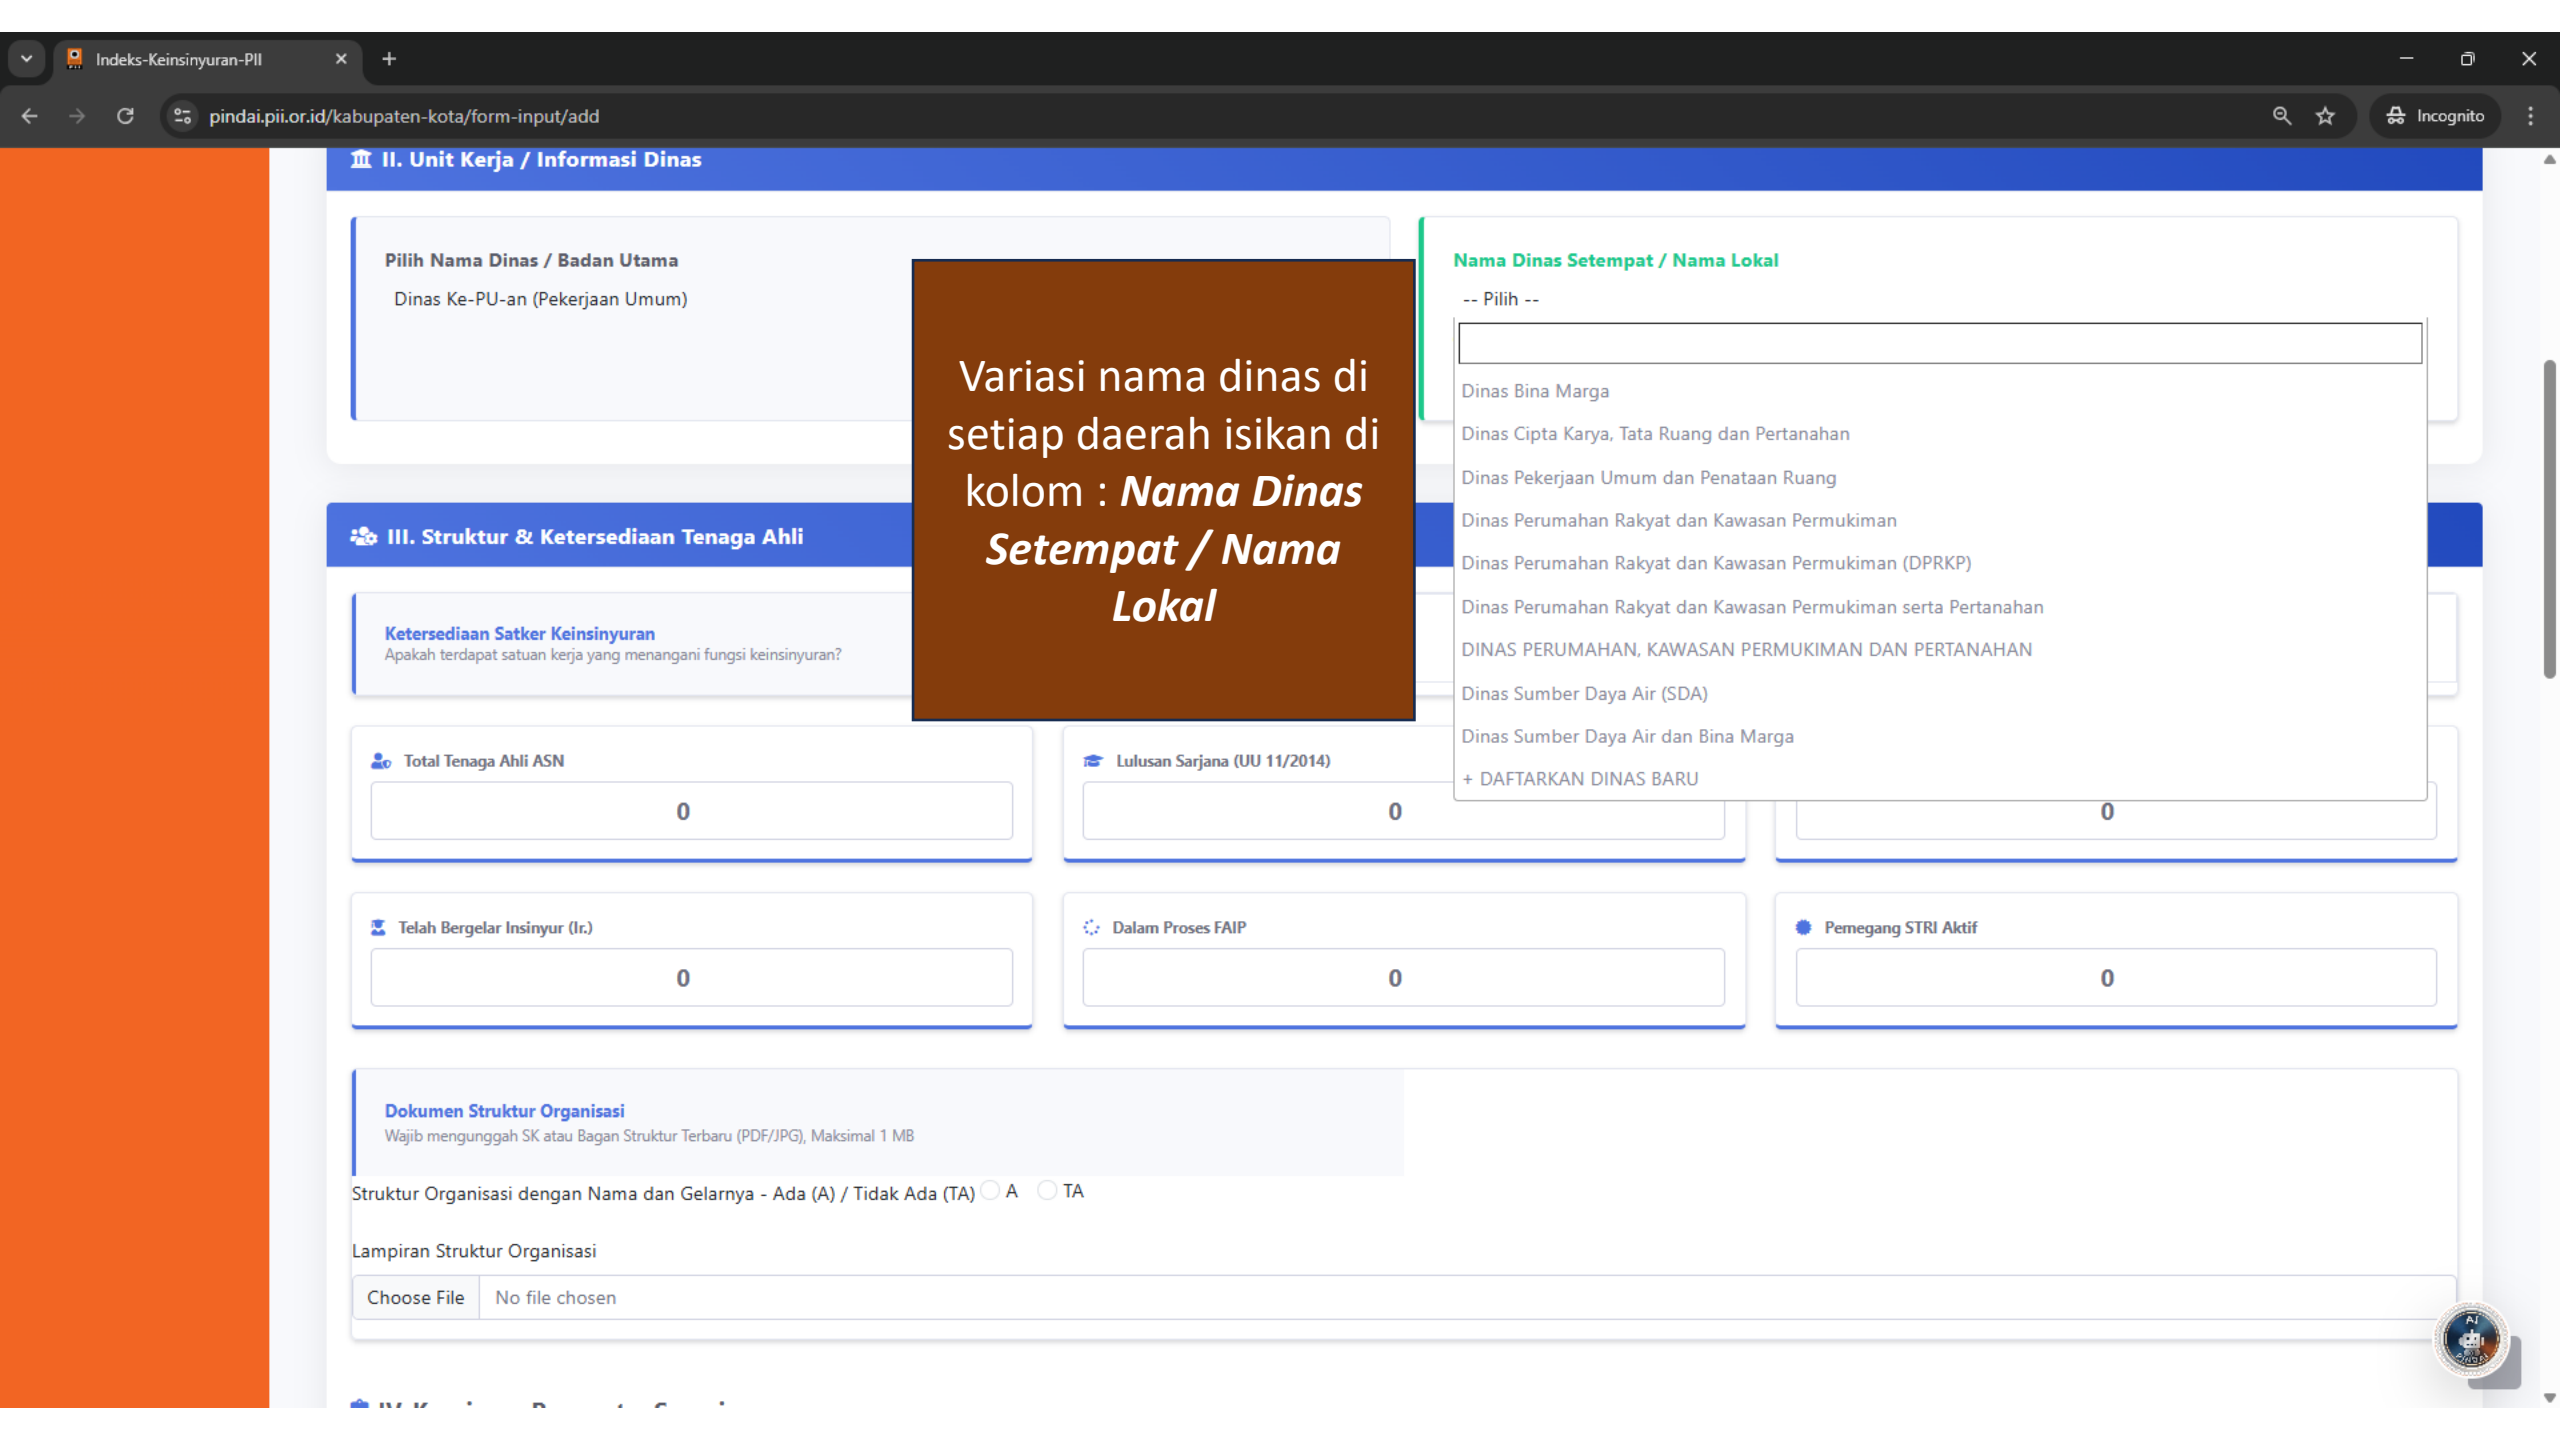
Indeks-Keinsinyuran-PII

pindai.pii.or.id/kabupaten-kota/form-input/add

Incognito

II. Unit Kerja / Informasi Dinas

Pilih Nama Dinas / Badan Utama

Dinas Ke-PU-an (Pekerjaan Umum)

Variasi nama dinas di setiap daerah isikan di kolom : ***Nama Dinas Setempat / Nama Lokal***

Nama Dinas Setempat / Nama Lokal

-- Pilih --

Dinas Bina Marga

Dinas Cipta Karya, Tata Ruang dan Pertanahan

Dinas Pekerjaan Umum dan Penataan Ruang

Dinas Perumahan Rakyat dan Kawasan Permukiman

Dinas Perumahan Rakyat dan Kawasan Permukiman (DPRKP)

Dinas Perumahan Rakyat dan Kawasan Permukiman serta Pertanahan

DINAS PERUMAHAN, KAWASAN PERMUKIMAN DAN PERTANAHAN

Dinas Sumber Daya Air (SDA)

Dinas Sumber Daya Air dan Bina Marga

+ DAFTARKAN DINAS BARU

III. Struktur & Ketersediaan Tenaga Ahli

Ketersediaan Satker Keinsinyuran
Apakah terdapat satuan kerja yang menangani fungsi keinsinyuran?

Total Tenaga Ahli ASN
0

Lulusan Sarjana (UU 11/2014)
0

0

Telah Bergelar Insinyur (Ir.)
0

Dalam Proses FAIP
0

Pemegang STRI Aktif
0

Dokumen Struktur Organisasi
Wajib mengunggah SK atau Bagan Struktur Terbaru (PDF/JPG), Maksimal 1 MB

Struktur Organisasi dengan Nama dan Gelarnya - Ada (A) / Tidak Ada (TA) A TA

Lampiran Struktur Organisasi

Choose File No file chosen

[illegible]